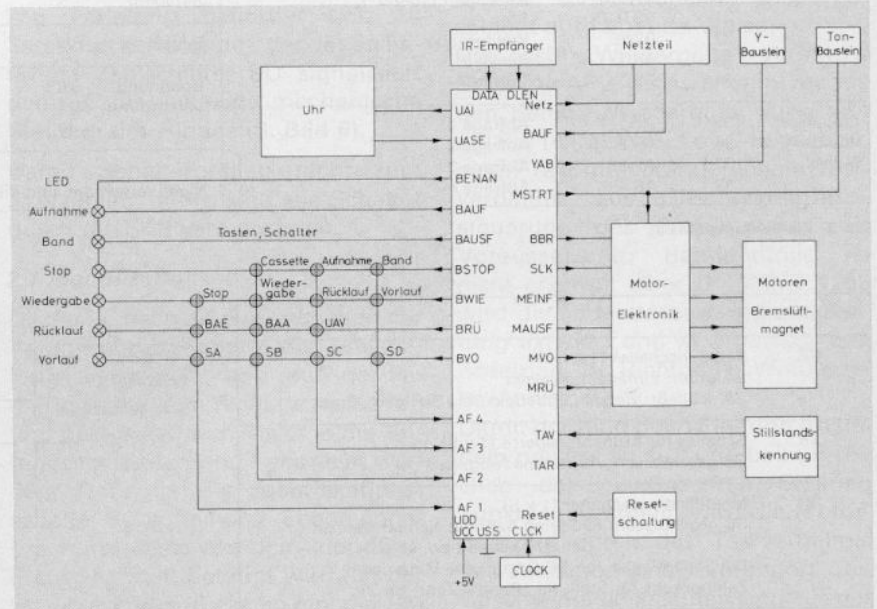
IR-Empfänger
Netzteil
Y-Baustein
Ton-Baustein
Uhr
DATA DLEN
Netz
UAI
UASE
BAUF
YAB
LED
BENAN
MSTRT
Aufnahme
BAUF
Band
Tasten, Schalter
BAUSF
BBR
Stop
Cassette
Aufnahme
Band
BSTOP
SLK
Wiedergabe
Stop
Wiedergabe
Rücklauf
Vorlauf
BWIE
MEINF
Motor-Elektronik
Motoren
Bremslüftmagnet
Rücklauf
BAE
BAA
UAV
BRÜ
MAUSF
Vorlauf
SA
SB
SC
SD
BVO
MVO
MRÜ
AF 4
TAV
Stillstandskennung
AF 3
TAR
AF 2
AF 1
Reset
Resetschaltung
UDD
UCC USS
CLCK
+5V
CLOCK